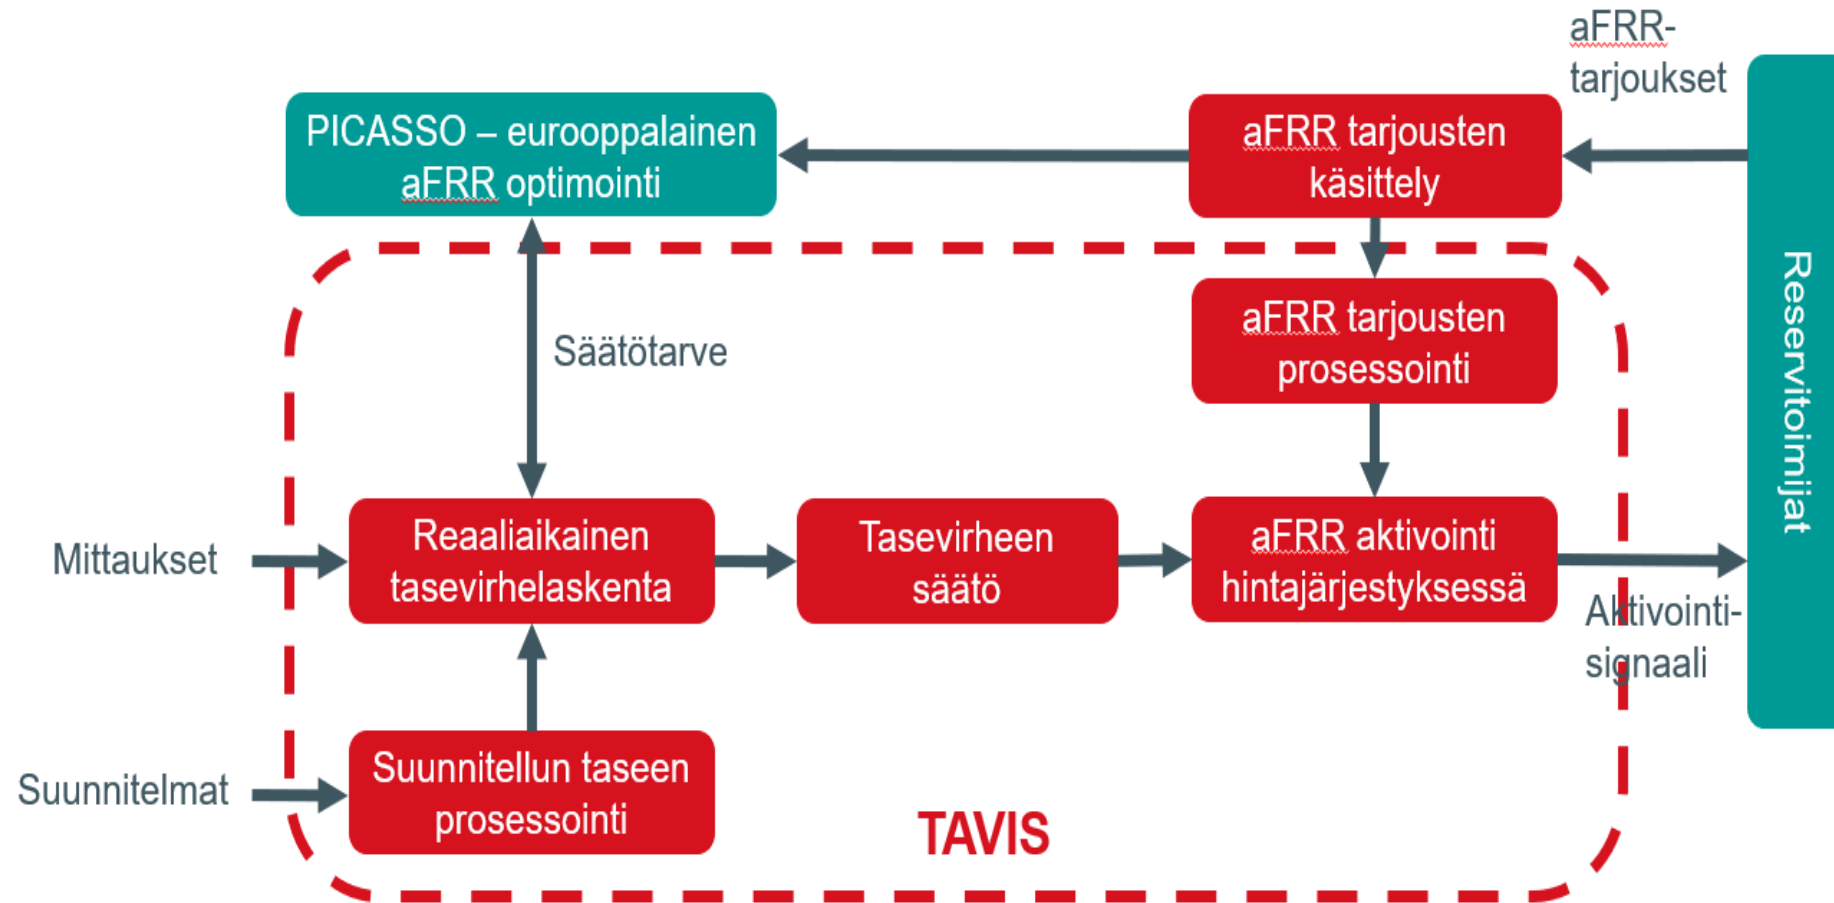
aFRR-tarjoukset

PICASSO – eurooppalainen aFRR optimointi

aFRR tarjousten käsittely

Reservitoimijat

aFRR tarjousten prosessointi

Säätötarve

Mittaukset

Reaaliaikainen tasevirhelaskenta

Tasevirheen säätö

aFRR aktivointi hintajärjestyksessä

Aktivointi-signaali

Suunnitelmat

Suunnitellun taseen prosessointi

TAVIS